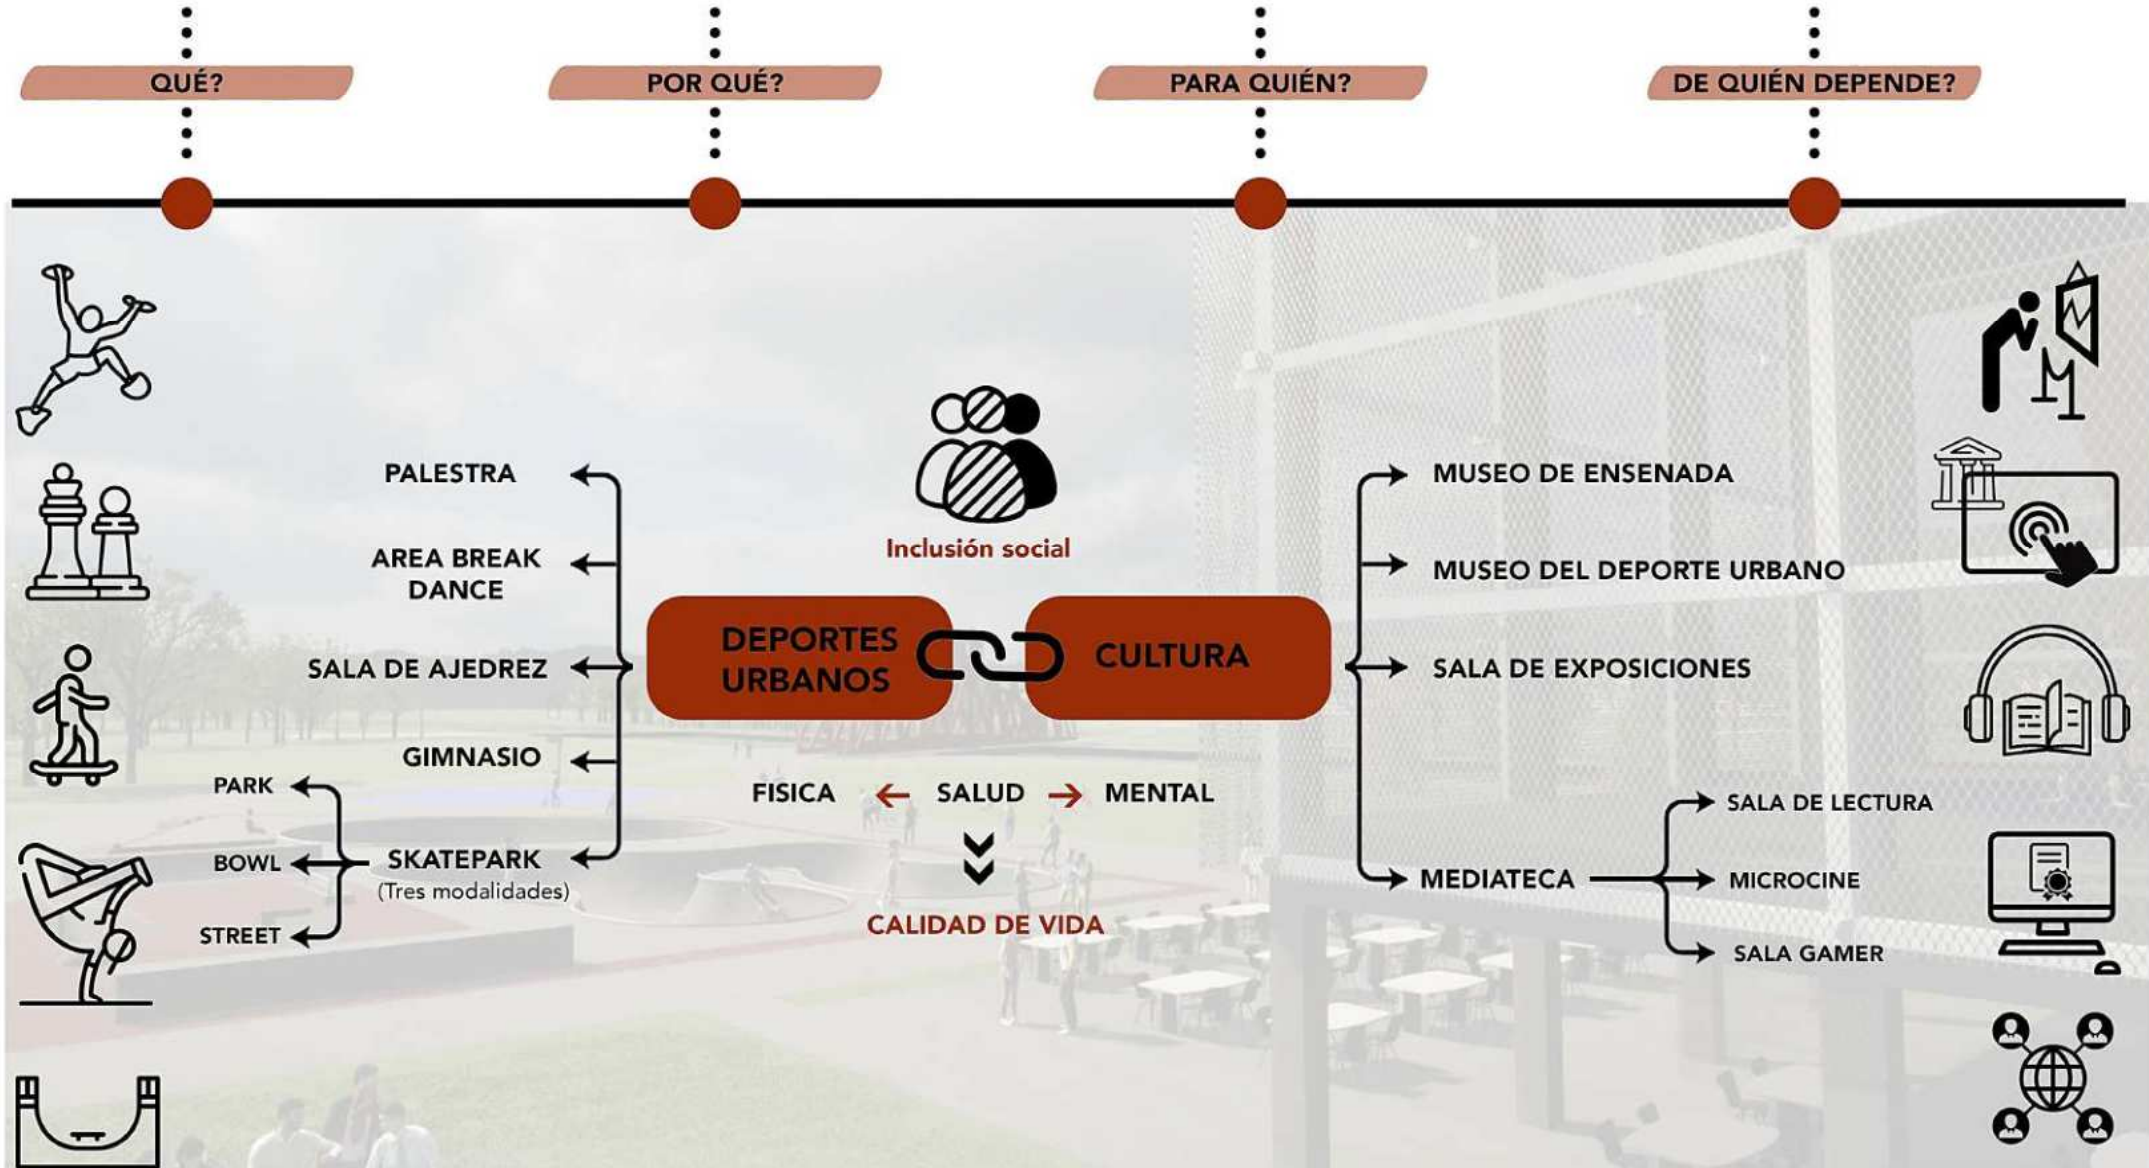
QUÉ?

POR QUÉ?

PARA QUIÉN?

DE QUIÉN DEPENDE?

PALESTRA

AREA BREAK DANCE

SALA DE AJEDREZ

GIMNASIO

PARK

BOWL

STREET

SKATEPARK
(Tres modalidades)

Inclusión social

DEPORTES URBANOS

CULTURA

FISICA

SALUD

MENTAL

CALIDAD DE VIDA

MUSEO DE ENSENADA

MUSEO DEL DEPORTE URBANO

SALA DE EXPOSICIONES

MEDIATECA

SALA DE LECTURA

MICROCINE

SALA GAMER